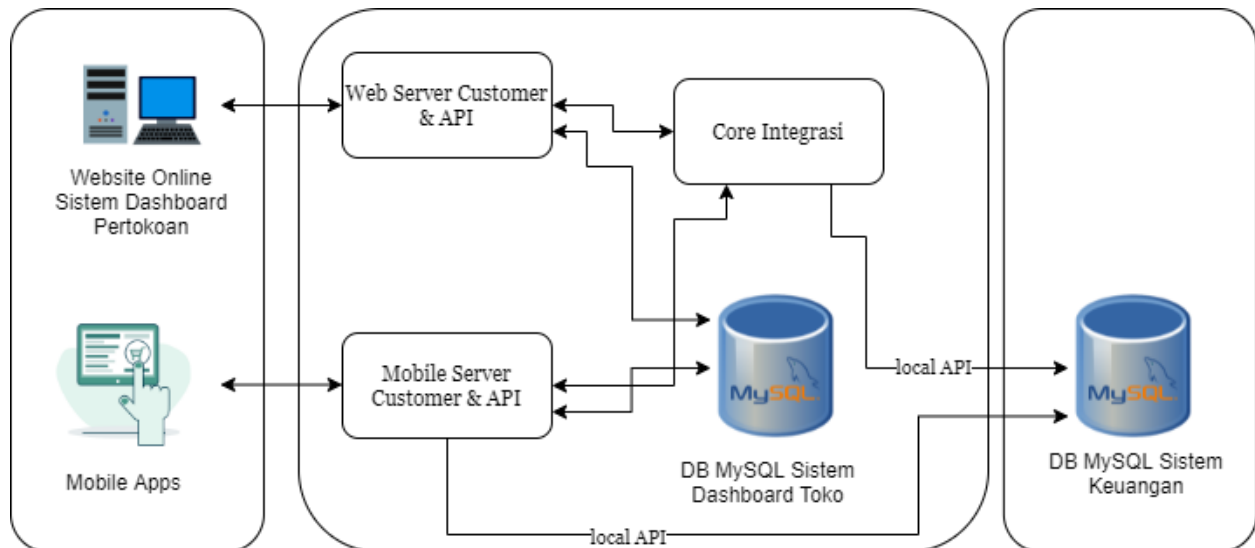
Website Online Sistem Dashboard Pertokoan

Web Server Customer & API

Core Integrasi

Mobile Apps

Mobile Server Customer & API

MySQL

DB MySQL Sistem Dashboard Toko

local API

MySQL

DB MySQL Sistem Keuangan

local API